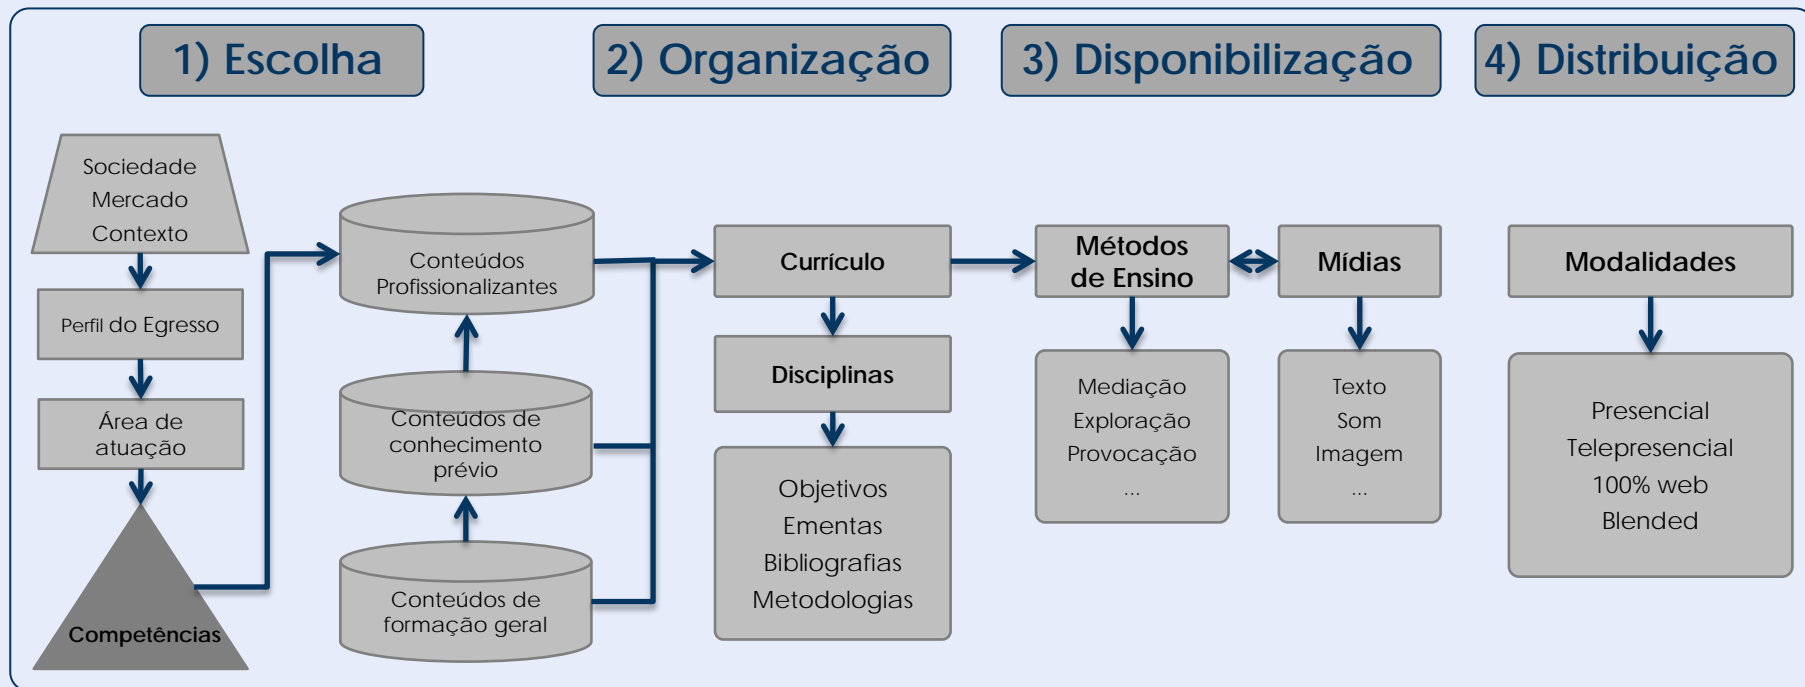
1) Escolha

2) Organização

3) Disponibilização

4) Distribuição

Sociedade
Mercado
Contexto

Perfil do Egresso

Área de atuação

Competências

Conteúdos Profissionalizantes

Conteúdos de conhecimento prévio

Conteúdos de formação geral

Currículo

Disciplinas

Objetivos
Ementas
Bibliografias
Metodologias

Métodos de Ensino

Mediação
Exploração
Provocação
...

Mídias

Texto
Som
Imagem
...

Modalidades

Presencial
Telepresencial
100% web
Blended